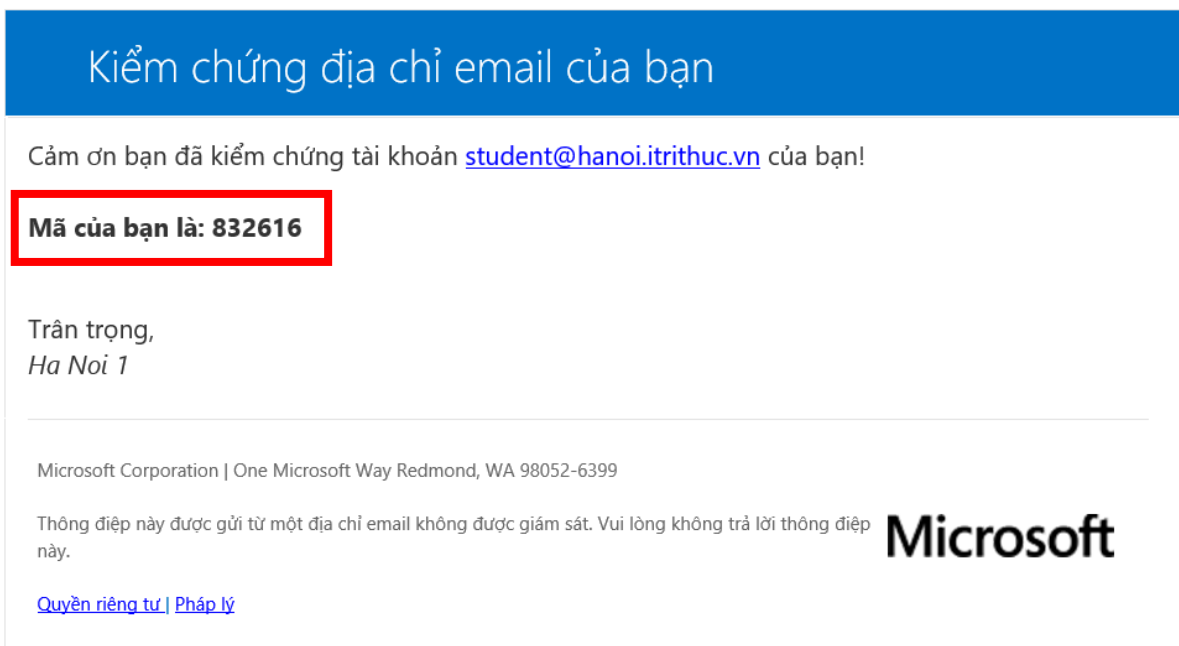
Kiểm chứng địa chỉ email của bạn

Cảm ơn bạn đã kiểm chứng tài khoản student@hanoi.itrithuc.vn của bạn!

**Mã của bạn là: 832616**

Trân trọng,
*Ha Noi 1*

Microsoft Corporation | One Microsoft Way Redmond, WA 98052-6399

Thông điệp này được gửi từ một địa chỉ email không được giám sát. Vui lòng không trả lời thông điệp này.

Microsoft

Quyền riêng tư | Pháp lý